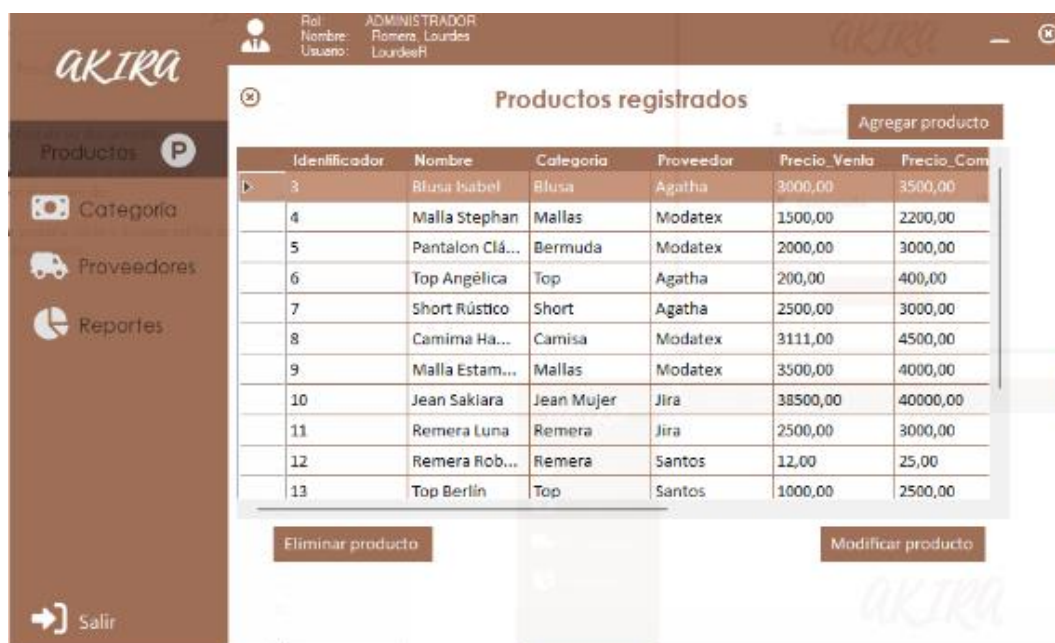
Rol: ADMINISTRADOR
Nombre: Romera, Lourdes
Usuario: LourdesR

akira

akira

Productos registrados

Agregar producto

Productos P

Categoria

Proveedores

Reportes

| Identificador | Nombre | Categoria | Proveedor | Precio_Venta | Precio_Com |
|---|---|---|---|---|---|
| 3 | Blusa Isabel | Blusa | Agatha | 3000,00 | 3500,00 |
| 4 | Malla Stephan | Mallas | Modatex | 1500,00 | 2200,00 |
| 5 | Pantalon Clá... | Bermuda | Modatex | 2000,00 | 3000,00 |
| 6 | Top Angélica | Top | Agatha | 200,00 | 400,00 |
| 7 | Short Rústico | Short | Agatha | 2500,00 | 3000,00 |
| 8 | Camima Ha... | Camisa | Modatex | 3111,00 | 4500,00 |
| 9 | Malla Estam... | Mallas | Modatex | 3500,00 | 4000,00 |
| 10 | Jean Sakiara | Jean Mujer | Jira | 38500,00 | 40000,00 |
| 11 | Remera Luna | Remera | Jira | 2500,00 | 3000,00 |
| 12 | Remera Rob... | Remera | Santos | 12,00 | 25,00 |
| 13 | Top Berlín | Top | Santos | 1000,00 | 2500,00 |

Eliminar producto

Modificar producto

akira

Salir